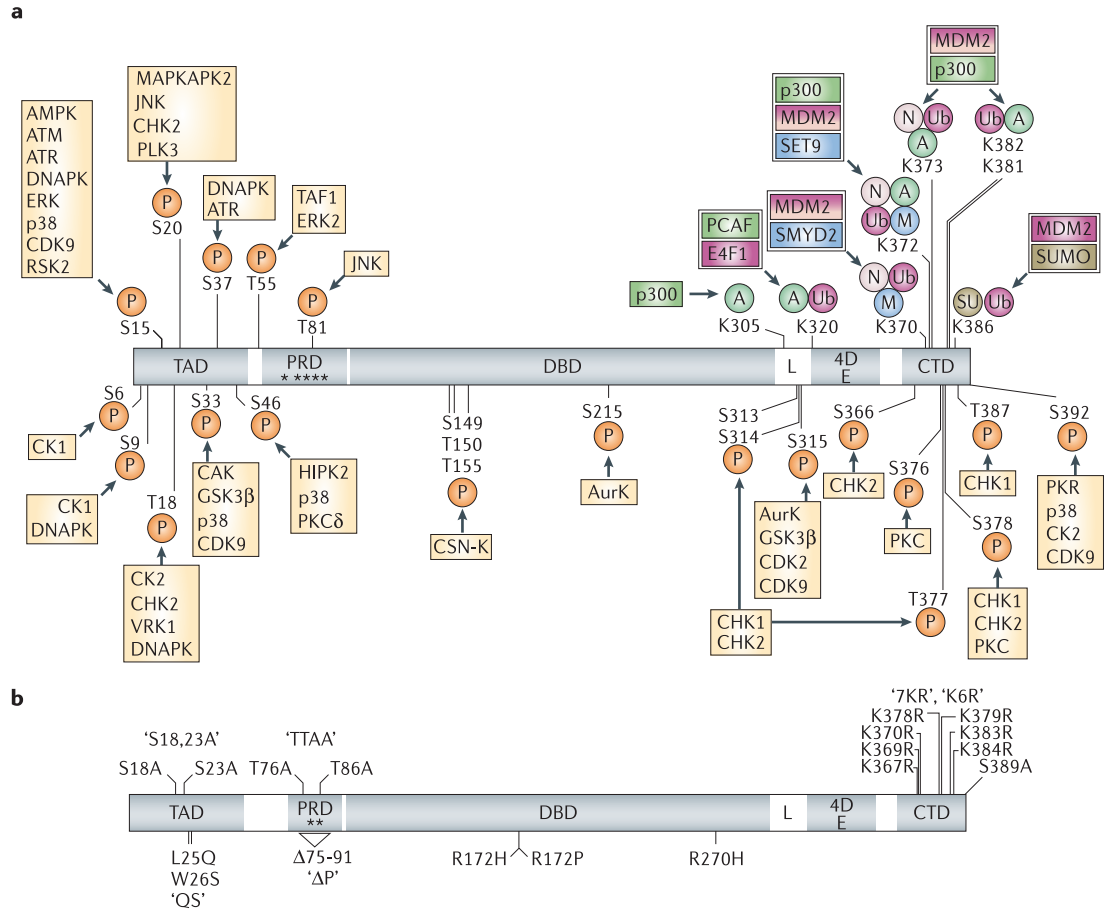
a

AMPK
ATM
ATR
DNAPK
ERK
p38
CDK9
RSK2

MAPKAPK2
JNK
CHK2
PLK3

DNAPK
ATR

TAF1
ERK2

JNK

P
S15

P
S20

P
S37

P
T55

P
T81

p300

A
K305

PCAF
E4F1

A Ub
K320

MDM2
SMYD2

N Ub
M
K370

p300
MDM2
SET9

N A
Ub M
K372

MDM2
p300

N Ub
A
K373

Ub A
K382
K381

MDM2
SUMO

SU Ub
K386

TAD
PRD
* ****
DBD
L
4D
E
CTD

S6
P
CK1

S9
P
CK1
DNAPK

T18
P
CK2
CHK2
VRK1
DNAPK

S33
P
CAK
GSK3β
p38
CDK9

S46
P
HIPK2
p38
PKCδ

S149
T150
T155
P
CSN-K

S215
P
AurK

S313
S314
P

S315
P
AurK
GSK3β
CDK2
CDK9

S366
P
CHK2

S376
P
PKC

S378
P
CHK1
CHK2
PKC

T387
P
CHK1

S392
P
PKR
p38
CK2
CDK9

CHK1
CHK2

T377
P

b

'S18,23A'
S18A S23A

'TTAA'
T76A T86A

'7KR', 'K6R'
K378R
K370R
K369R
K367R
K379R
K383R
K384R
S389A

TAD
PRD
**
DBD
L
4D
E
CTD

L25Q
W26S
'QS'

Δ75-91
'ΔP'

R172H R172P

R270H